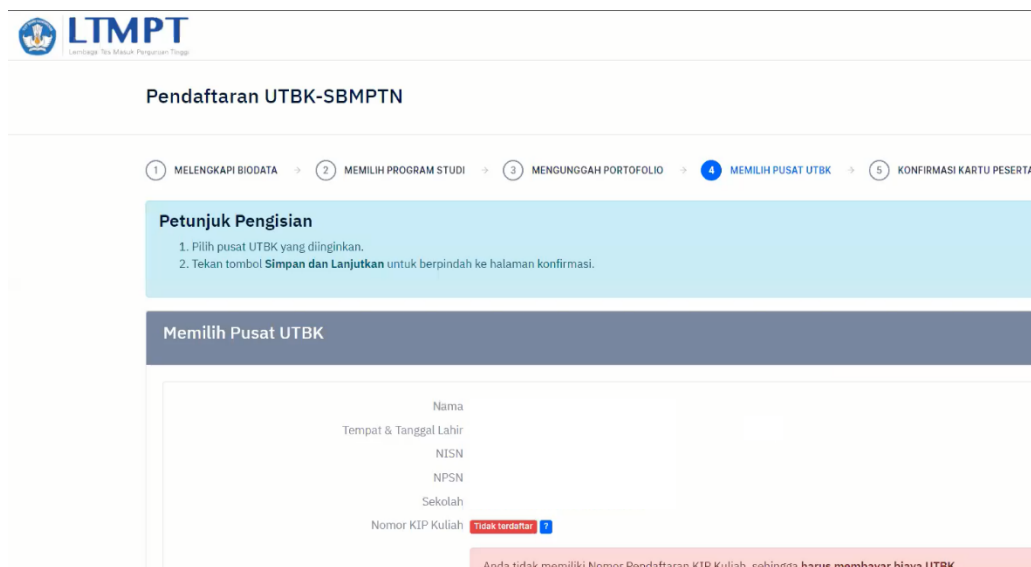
LTMPT
Lembaga Tes Masuk Perguruan Tinggi

Pendaftaran UTBK-SBMPTN

1 MELENGKAPI BIODATA → 2 MEMILIH PROGRAM STUDI → 3 MENGUNGGAH PORTOFOLIO → 4 MEMILIH PUSAT UTBK → 5 KONFIRMASI KARTU PESERTA

Petunjuk Pengisian
1. Pilih pusat UTBK yang diinginkan.
2. Tekan tombol **Simpan dan Lanjutkan** untuk berpindah ke halaman konfirmasi.

Memilih Pusat UTBK

Nama
Tempat & Tanggal Lahir
NISN
NPSN
Sekolah
Nomor KIP Kuliah Tidak terdaftar ?

Anda tidak memiliki Nomor Pendaftaran KIP Kuliah, sehingga harus membayar biaya UTBK.